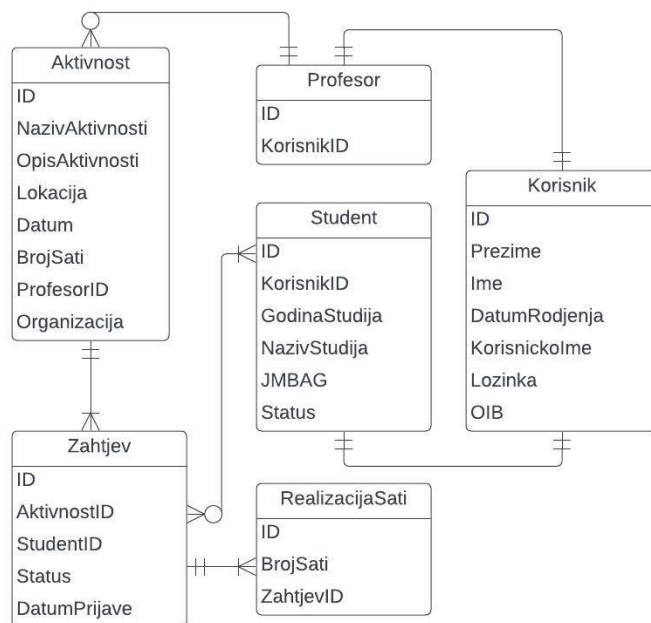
Aktivnost
ID
NazivAktivnosti
OpisAktivnosti
Lokacija
Datum
BrojSati
ProfesorID
Organizacija

Profesor
ID
KorisnikID

Korisnik
ID
Prezime
Ime
DatumRodjenja
KorisnickoIme
Lozinka
OIB

Student
ID
KorisnikID
GodinaStudija
NazivStudija
JMBAG
Status

Zahtjev
ID
AktivnostID
StudentID
Status
DatumPrijave

RealizacijaSati
ID
BrojSati
ZahtjevID